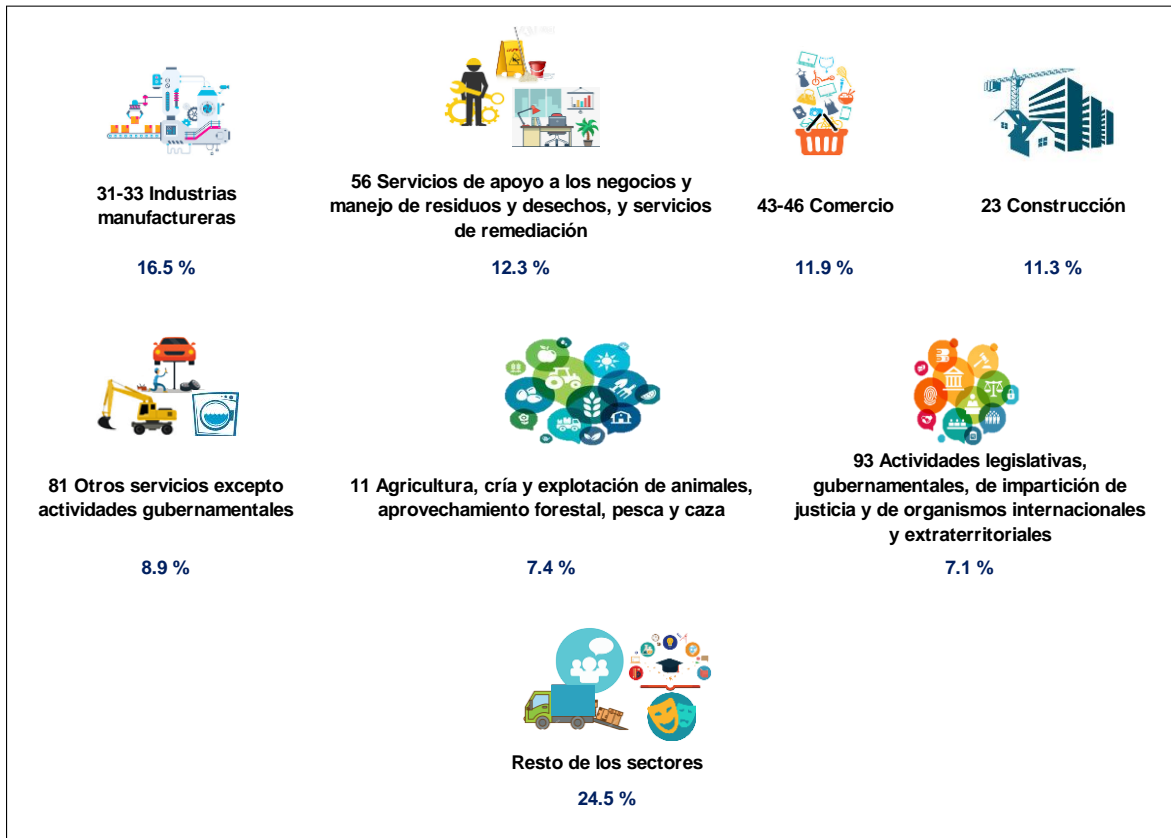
31-33 Industrias manufactureras

16.5 %

56 Servicios de apoyo a los negocios y manejo de residuos y desechos, y servicios de remediación

12.3 %

43-46 Comercio

11.9 %

23 Construcción

11.3 %

81 Otros servicios excepto actividades gubernamentales

8.9 %

11 Agricultura, cría y explotación de animales, aprovechamiento forestal, pesca y caza

7.4 %

93 Actividades legislativas, gubernamentales, de impartición de justicia y de organismos internacionales y extraterritoriales

7.1 %

Resto de los sectores

24.5 %